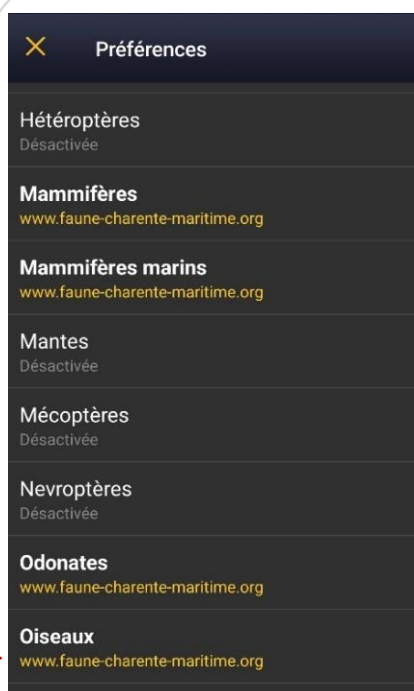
Préférences

Hétéroptères
Désactivée

Mammifères
www.faune-charente-maritime.org

Mammifères marins
www.faune-charente-maritime.org

Mantes
Désactivée

Mécoptères
Désactivée

Nevroptères
Désactivée

Odonates
www.faune-charente-maritime.org

Oiseaux
www.faune-charente-maritime.org